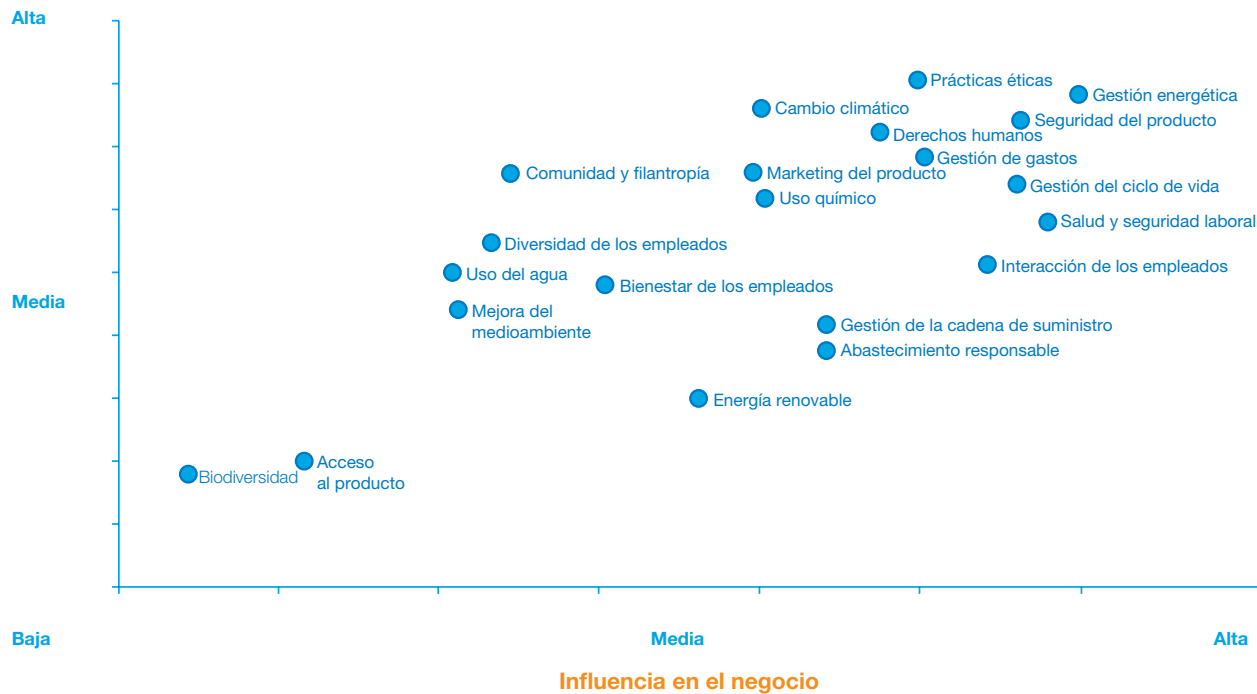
Alta

Media

Baja

Prácticas éticas
Gestión energética
Cambio climático
Seguridad del producto
Derechos humanos
Gestión de gastos
Comunidad y filantropía
Marketing del producto
Gestión del ciclo de vida
Uso químico
Salud y seguridad laboral
Diversidad de los empleados
Interacción de los empleados
Uso del agua
Bienestar de los empleados
Mejora del medioambiente
Gestión de la cadena de suministro
Abastecimiento responsable
Energía renovable
Acceso al producto
Biodiversidad

Media
Alta

Influencia en el negocio